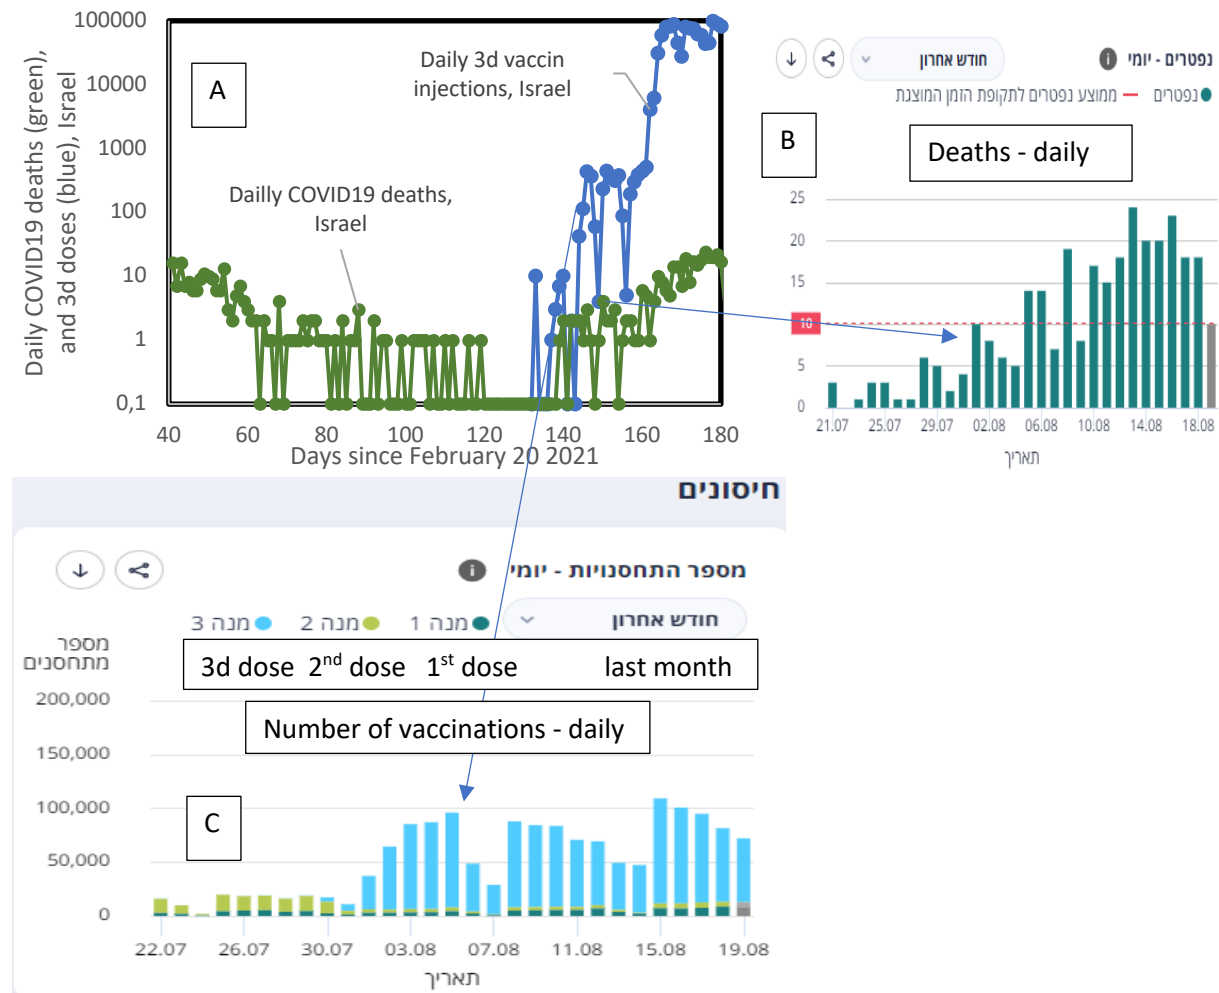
A

Daily COVID19 deaths (green), and 3d doses (blue), Israel

100000
10000
1000
100
10
1
0,1

Daily 3d vaccin injections, Israel

Daily COVID19 deaths, Israel

40 60 80 100 120 140 160 180
Days since February 20 2021

נפטרים - יומי
חודש אחרון
נפטרים — ממוצע נפטרים לתקופת הזמן המוצגת

B

Deaths - daily

25
20
15
10
5
0
21.07 25.07 29.07 02.08 06.08 10.08 14.08 18.08
תאריך

חיסונים

מספר התחסנויות - יומי
חודש אחרון
מנה 1 מנה 2 מנה 3

מספר מתחסנים

3d dose 2$^{nd}$ dose 1$^{st}$ dose last month

200,000
150,000
100,000
50,000
0

Number of vaccinations - daily

C

22.07 26.07 30.07 03.08 07.08 11.08 15.08 19.08
תאריך